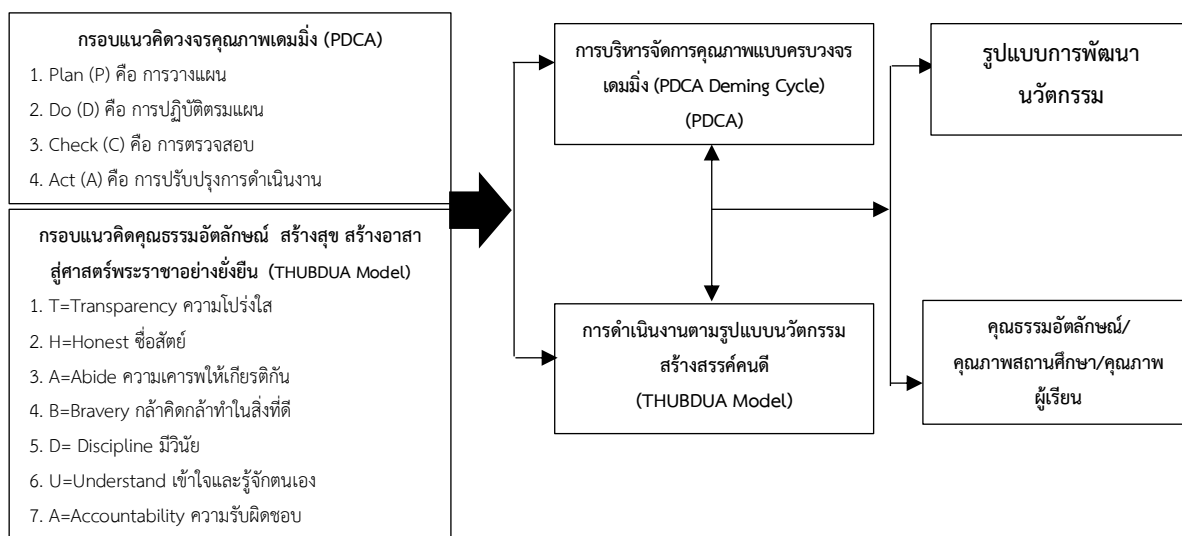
กรอบแนวคิดวงจรคุณภาพเดมมิ่ง (PDCA)

1. Plan (P) คือ การวางแผน

2. Do (D) คือ การปฏิบัติตรมแผน

3. Check (C) คือ การตรวจสอบ

4. Act (A) คือ การปรับปรุงการดำเนินงาน

กรอบแนวคิดคุณธรรมอัตลักษณ์ สร้างสุข สร้างอาสา สู่ศาสตร์พระราชาอย่างยั่งยืน (THUBDUA Model)

1. T=Transparency ความโปร่งใส

2. H=Honest ซื่อสัตย์

3. A=Abide ความเคารพให้เกียรติกัน

4. B=Bravery กล้าคิดกล้าทำในสิ่งที่ดี

5. D= Discipline มีวินัย

6. U=Understand เข้าใจและรู้จักตนเอง

7. A=Accountability ความรับผิดชอบ

การบริหารจัดการคุณภาพแบบครบวงจรเดมมิ่ง (PDCA Deming Cycle) (PDCA)

การดำเนินงานตามรูปแบบนวัตกรรมสร้างสรรค์คนดี (THUBDUA Model)

รูปแบบการพัฒนานวัตกรรม

คุณธรรมอัตลักษณ์/คุณภาพสถานศึกษา/คุณภาพผู้เรียน